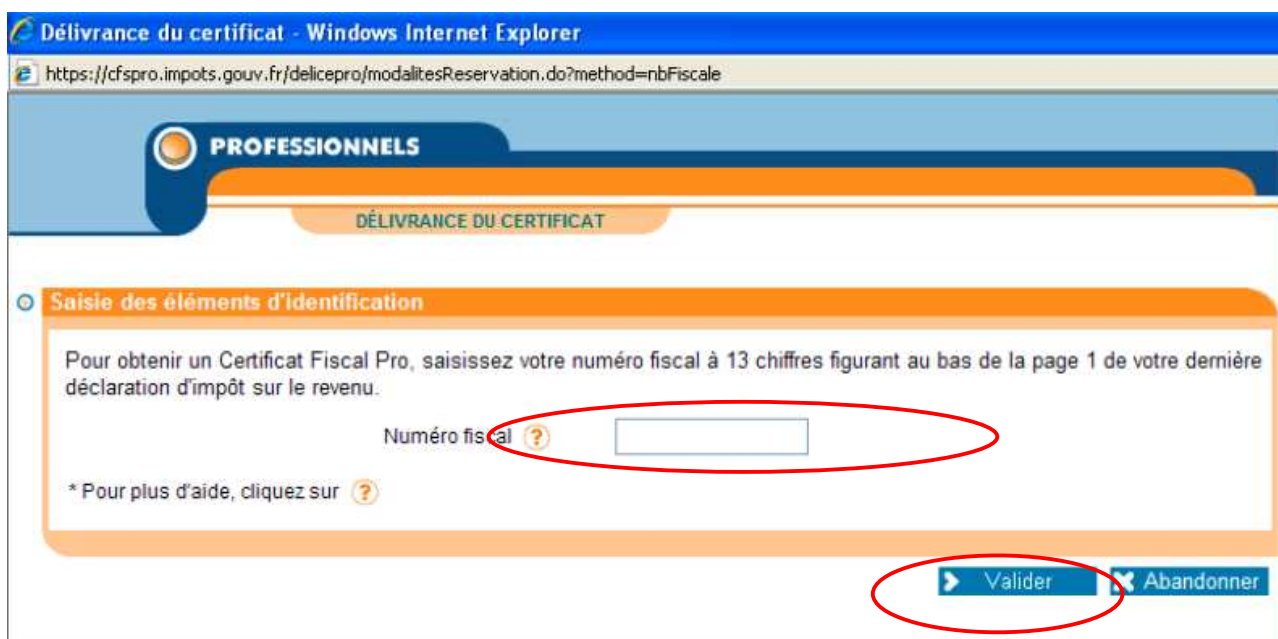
Délivrance du certificat - Windows Internet Explorer

https://cfspro.impots.gouv.fr/delicepro/modalitesReservation.do?method=nbFiscale

PROFESSIONNELS

DÉLIVRANCE DU CERTIFICAT

Saisie des éléments d'identification

Pour obtenir un Certificat Fiscal Pro, saisissez votre numéro fiscal à 13 chiffres figurant au bas de la page 1 de votre dernière déclaration d'impôt sur le revenu.

Numéro fiscal ?

* Pour plus d'aide, cliquez sur ?

Valider

Abandonner